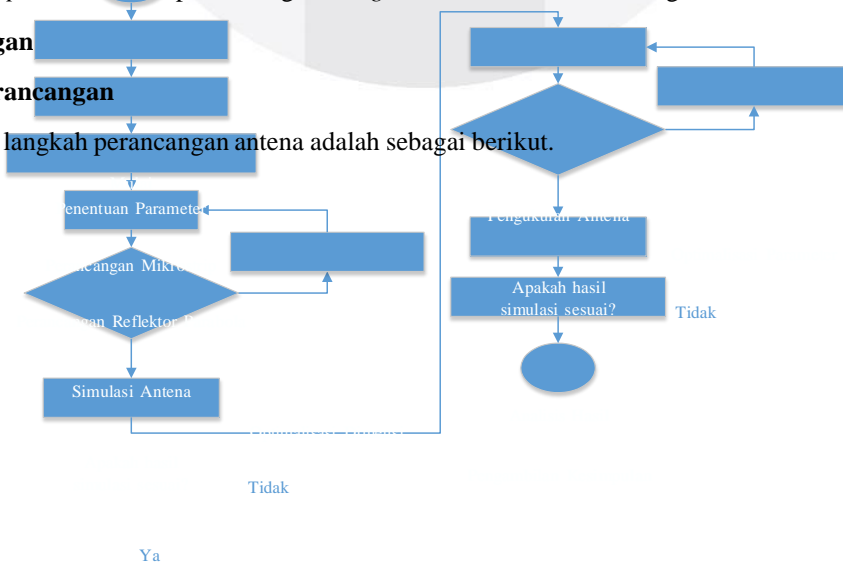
gan

rancangan

langkah perancangan antena adalah sebagai berikut.

Penentuan Paramete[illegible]

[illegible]cangan Mikro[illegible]

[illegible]gan Reflektor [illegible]

Simulasi Antena

Pengukuran Antena

Apakah hasil simulasi sesuai?

Tidak

Tidak

Ya